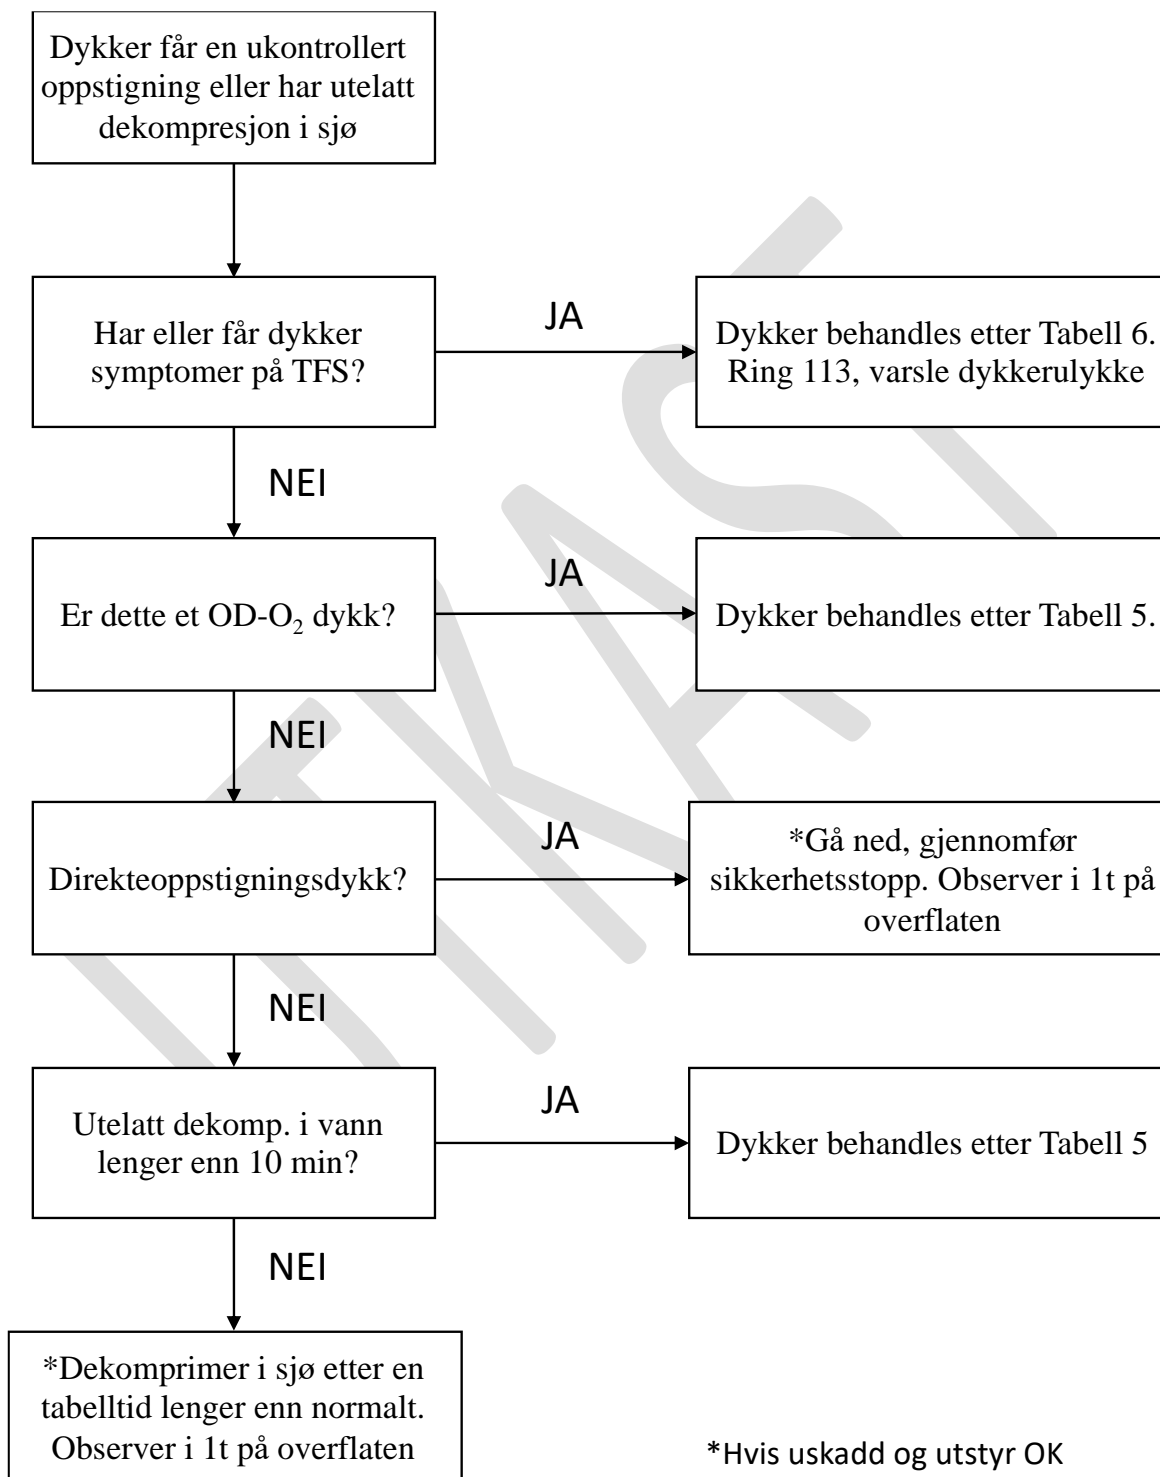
Dykker får en ukontrollert oppstigning eller har utelatt dekompresjon i sjø

Har eller får dykker symptomer på TFS?

JA

Dykker behandles etter Tabell 6. Ring 113, varsle dykkerulykke

NEI

Er dette et OD-$O_2$ dykk?

JA

Dykker behandles etter Tabell 5.

NEI

Direkteoppstigningsdykk?

JA

*Gå ned, gjennomfør sikkerhetsstopp. Observer i 1t på overflaten

NEI

Utelatt dekomp. i vann lenger enn 10 min?

JA

Dykker behandles etter Tabell 5

NEI

*Dekomprimer i sjø etter en tabelltid lenger enn normalt. Observer i 1t på overflaten

*Hvis uskadd og utstyr OK

UTKAST